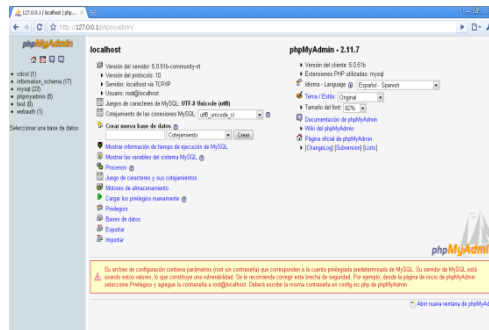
127.0.0.1 / localhost | php... ×

http://127.0.0.1/phpmyadmin/

phpMyAdmin

cdcol (1)
information_schema (17)
mysql (23)
phpmyadmin (8)
test (0)
webauth (1)

Seleccionar una base de datos

localhost

Versión del servidor: 5.0.51b-community-nt
Versión del protocolo: 10
Servidor: localhost via TCP/IP
Usuario: root@localhost
Juegos de caracteres de MySQL: UTF-8 Unicode (utf8)
Cotejamiento de las conexiones MySQL: utf8_unicode_ci

Crear nueva base de datos
Cotejamiento Crear

Mostrar información de tiempo de ejecución de MySQL
Mostrar las variables del sistema MySQL
Procesos
Juego de caracteres y sus cotejamientos
Motores de almacenamiento
Cargar los privilegios nuevamente
Privilegios
Bases de datos
Exportar
Importar

phpMyAdmin - 2.11.7

Versión del cliente: 5.0.51b
Extensiones PHP utilizadas: mysql
Idioma - Language: Español - Spanish
Tema / Estilo: Original
Tamaño del font: 82%
Documentación de phpMyAdmin
Wiki del phpMyAdmin
Página oficial de phpMyAdmin
[ChangeLog] [Subversion] [Lists]

phpMyAdmin

Su archivo de configuración contiene parámetros (root sin contraseña) que corresponden a la cuenta privilegiada predeterminada de MySQL. Su servidor de MySQL está usando estos valores, lo que constituye una vulnerabilidad. Se le recomienda corregir esta brecha de seguridad. Por ejemplo, desde la página de inicio de phpMyAdmin seleccione Privilegios y agregue la contraseña a root@localhost. Deberá escribir la misma contraseña en config.inc.php de phpMyAdmin.

Abrir nueva ventana de phpMyAd